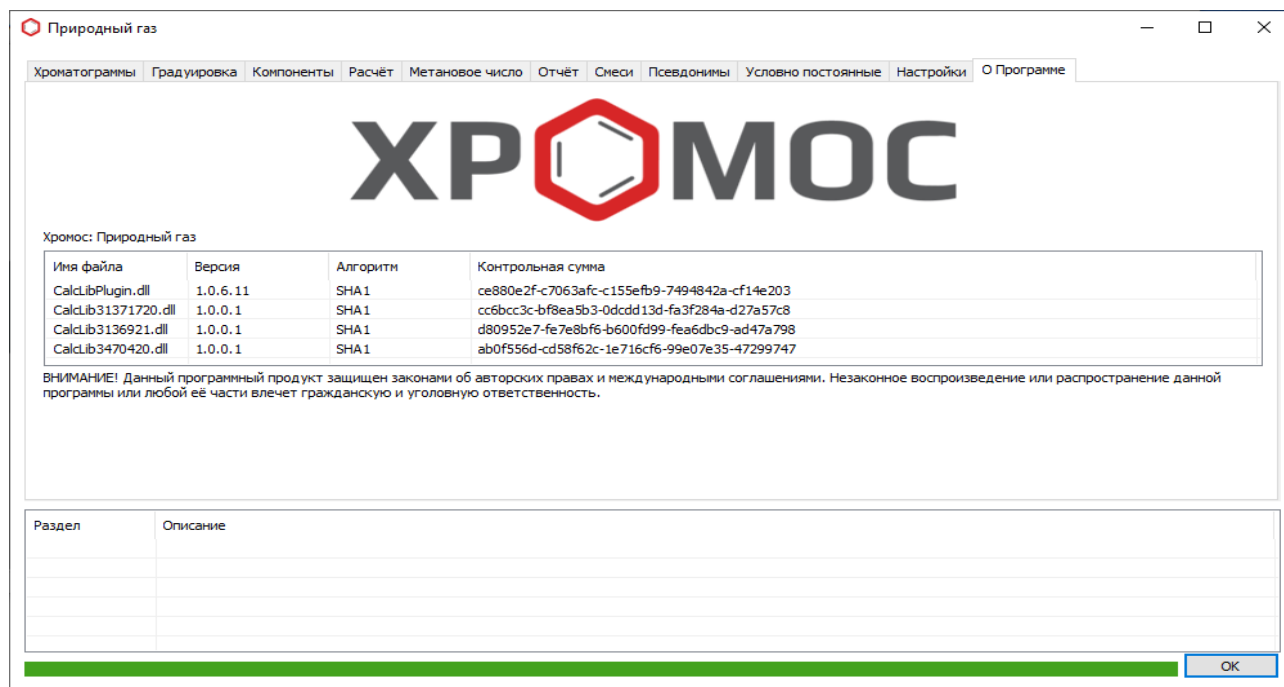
Природный газ

Хроматограммы | Градуировка | Компоненты | Расчёт | Метановое число | Отчёт | Смеси | Псевдонимы | Условно постоянные | Настройки | О Программе

ХРОМОС

Хромос: Природный газ

| Имя файла | Версия | Алгоритм | Контрольная сумма |
|---|---|---|---|
| CalcLibPlugin.dll | 1.0.6.11 | SHA1 | ce880e2f-c7063afc-c155efb9-7494842a-cf14e203 |
| CalcLib31371720.dll | 1.0.0.1 | SHA1 | cc6bcc3c-bf8ea5b3-0dcdd13d-fa3f284a-d27a57c8 |
| CalcLib3136921.dll | 1.0.0.1 | SHA1 | d80952e7-fe7e8bf6-b600fd99-fea6dbc9-ad47a798 |
| CalcLib3470420.dll | 1.0.0.1 | SHA1 | ab0f556d-cd58f62c-1e716cf6-99e07e35-47299747 |

ВНИМАНИЕ! Данный программный продукт защищен законами об авторских правах и международными соглашениями. Незаконное воспроизведение или распространение данной программы или любой её части влечет гражданскую и уголовную ответственность.

| Раздел | Описание |
|---|---|

OK